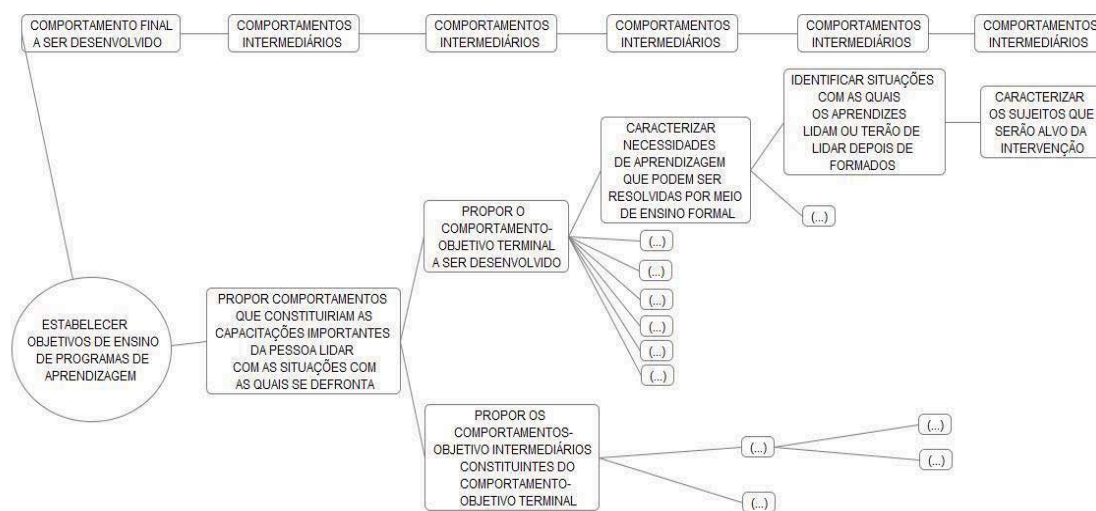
COMPORTAMENTO FINAL A SER DESENVOLVIDO

COMPORTAMENTOS INTERMEDIÁRIOS

COMPORTAMENTOS INTERMEDIÁRIOS

COMPORTAMENTOS INTERMEDIÁRIOS

COMPORTAMENTOS INTERMEDIÁRIOS

COMPORTAMENTOS INTERMEDIÁRIOS

ESTABELECER OBJETIVOS DE ENSINO DE PROGRAMAS DE APRENDIZAGEM

PROPOR COMPORTAMENTOS QUE CONSTITUIRIAM AS CAPACITAÇÕES IMPORTANTES DA PESSOA LIDAR COM AS SITUAÇÕES COM AS QUAIS SE DEFRONTA

PROPOR O COMPORTAMENTO-OBJETIVO TERMINAL A SER DESENVOLVIDO

CARACTERIZAR NECESSIDADES DE APRENDIZAGEM QUE PODEM SER RESOLVIDAS POR MEIO DE ENSINO FORMAL

IDENTIFICAR SITUAÇÕES COM AS QUAIS OS APRENDIZES LIDAM OU TERÃO DE LIDAR DEPOIS DE FORMADOS

CARACTERIZAR OS SUJEITOS QUE SERÃO ALVO DA INTERVENÇÃO

(...)

(...)

(...)

(...)

(...)

(...)

(...)

PROPOR OS COMPORTAMENTOS-OBJETIVO INTERMEDIÁRIOS CONSTITUINTES DO COMPORTAMENTO-OBJETIVO TERMINAL

(...)

(...)

(...)

(...)